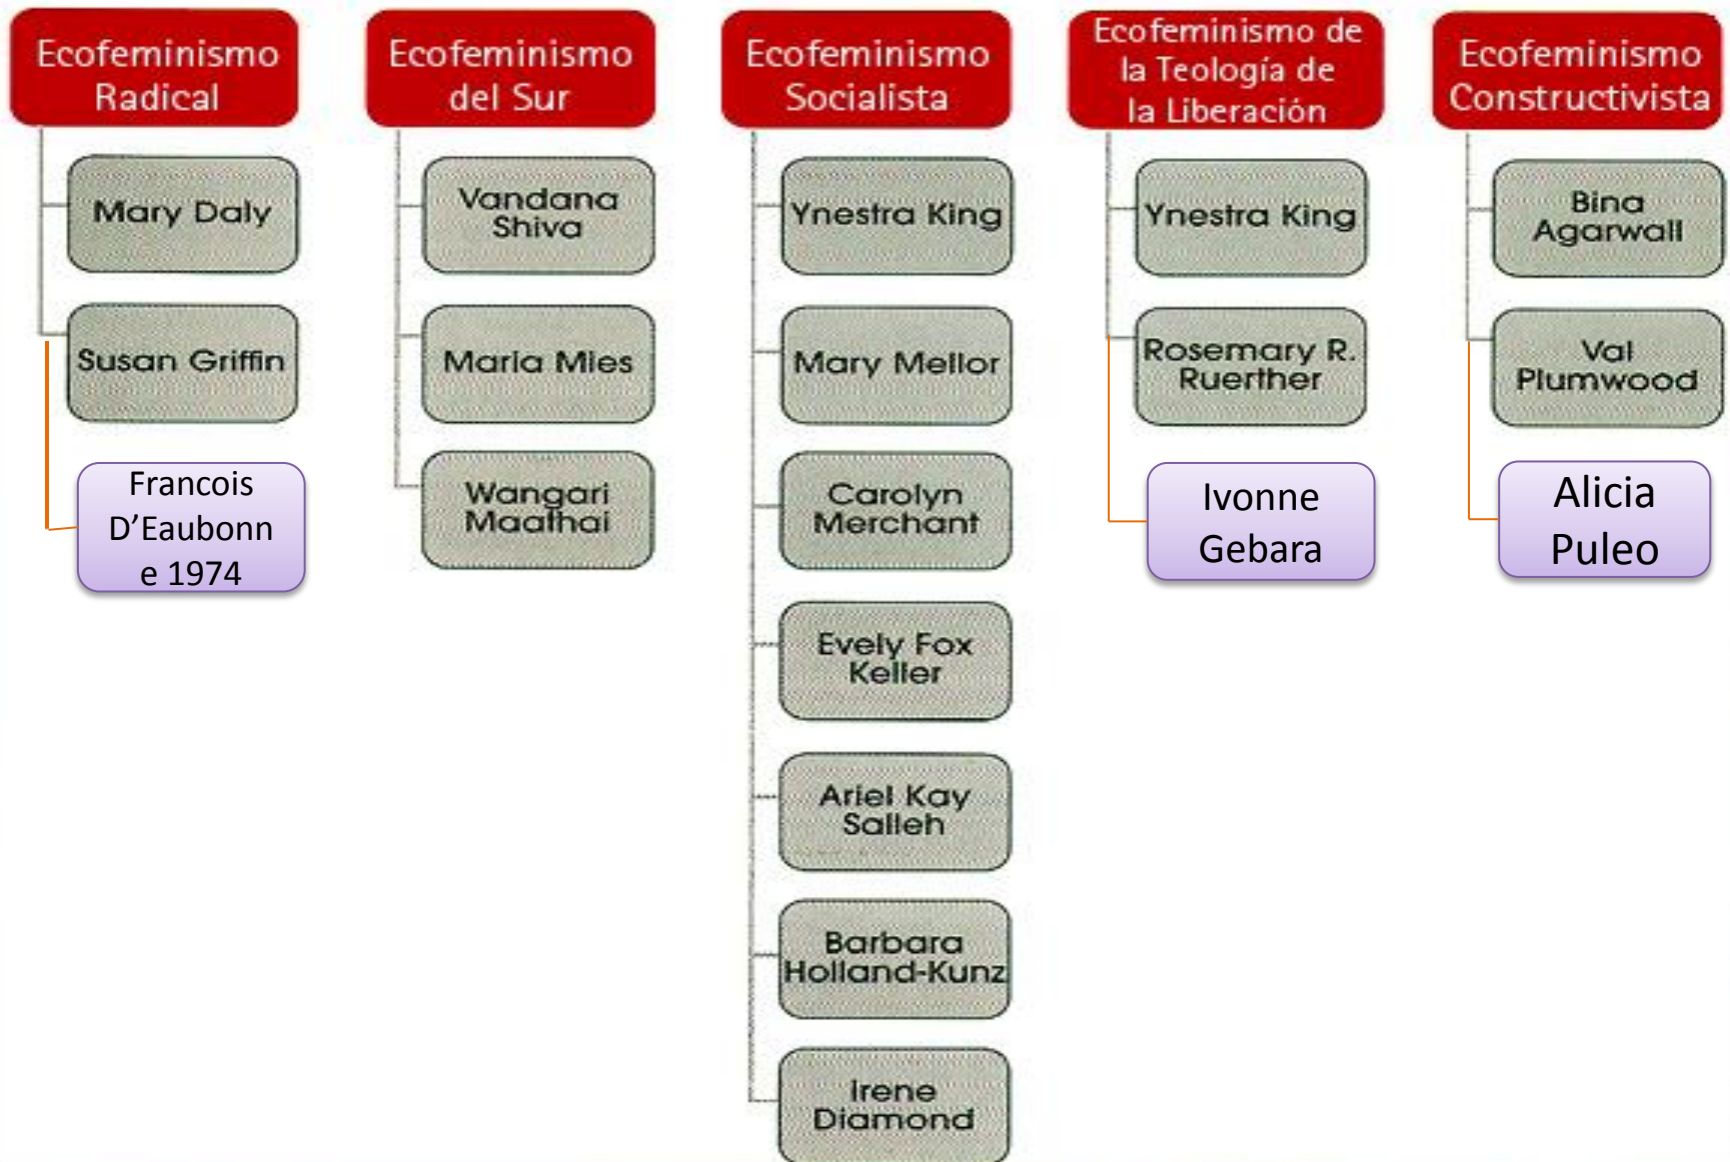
Ecofeminismo Radical

Mary Daly

Susan Griffin

Francois D'Eaubonne 1974

Ecofeminismo del Sur

Vandana Shiva

Maria Mies

Wangari Maathai

Ecofeminismo Socialista

Ynestra King

Mary Mellor

Carolyn Merchant

Evely Fox Keller

Ariel Kay Salleh

Barbara Holland-Kunz

Irene Diamond

Ecofeminismo de la Teología de la Liberación

Ynestra King

Rosemary R. Ruerther

Ivonne Gebara

Ecofeminismo Constructivista

Bina Agarwall

Val Plumwood

Alicia Puleo